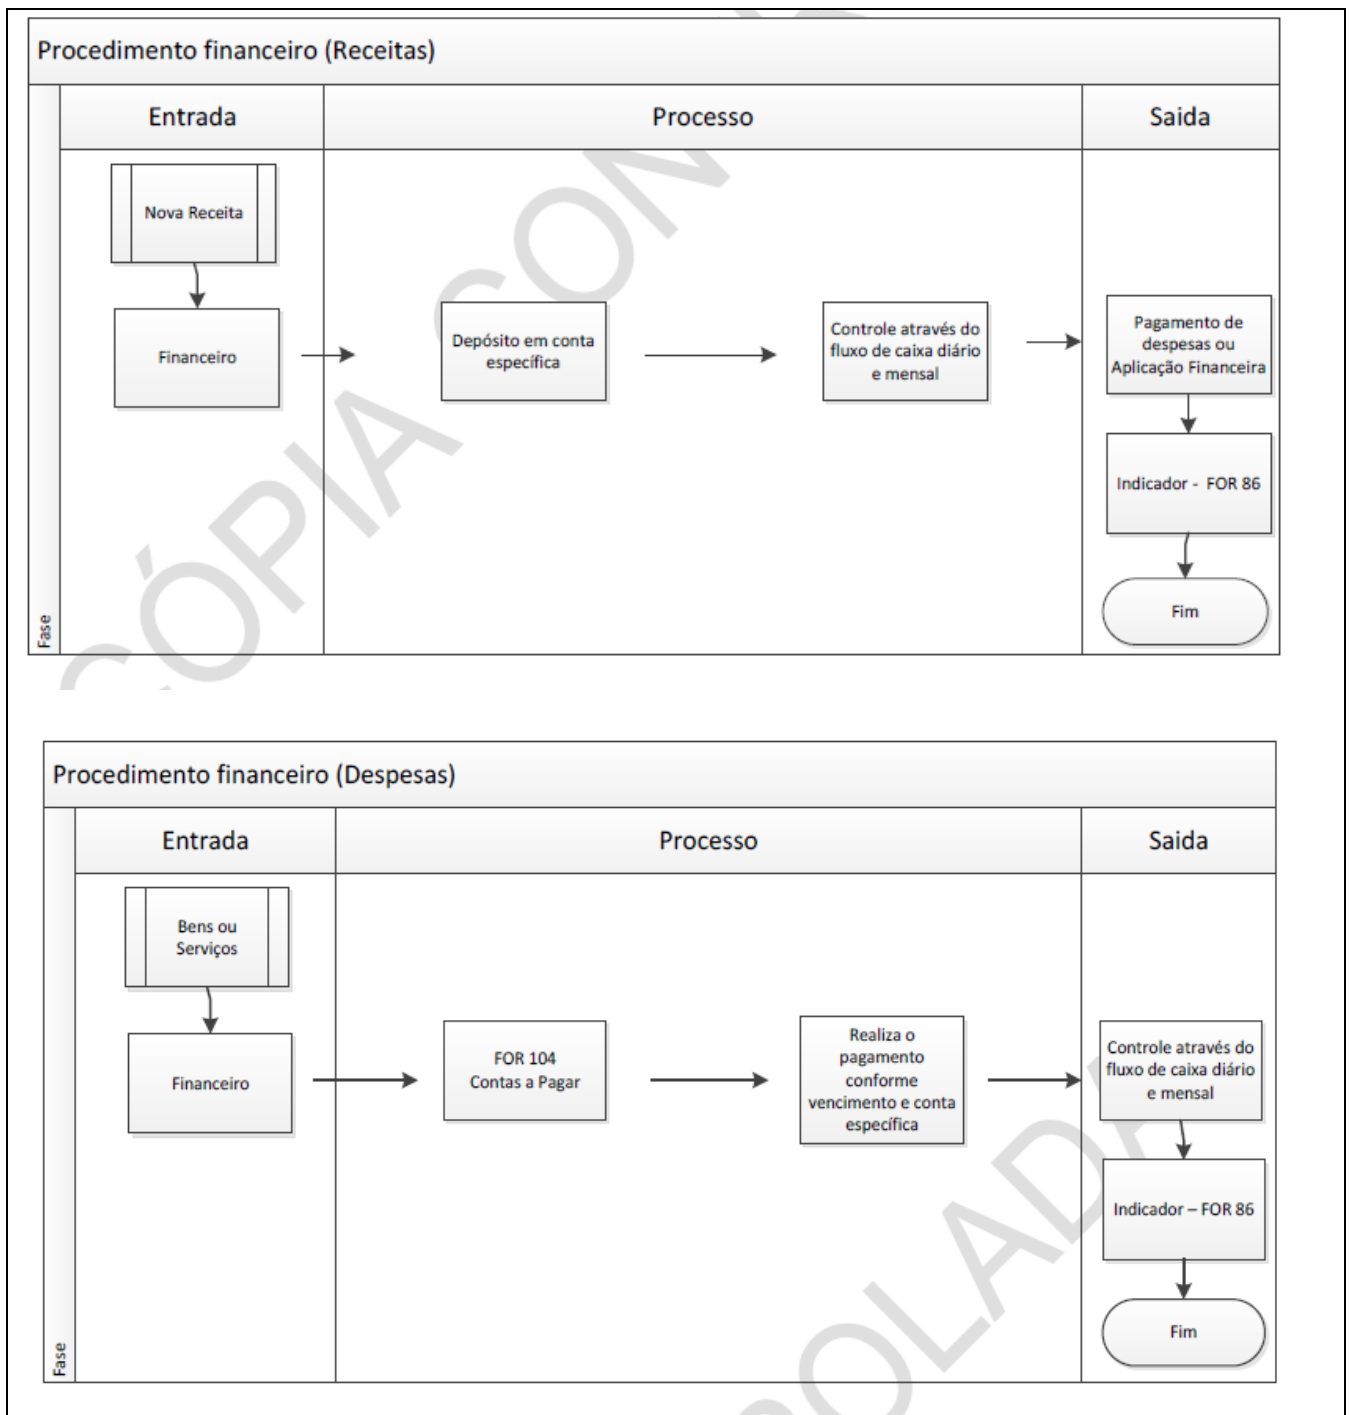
Procedimento financeiro (Receitas)

| Entrada | Processo | Saida |
|---|---|---|
| Nova Receita<br>Financeiro | Depósito em conta específica<br>Controle através do fluxo de caixa diário e mensal | Pagamento de despesas ou Aplicação Financeira<br>Indicador - FOR 86<br>Fim |

Fase

CÓPIA CON

Procedimento financeiro (Despesas)

| Entrada | Processo | Saida |
|---|---|---|
| Bens ou Serviços<br>Financeiro | FOR 104 Contas a Pagar<br>Realiza o pagamento conforme vencimento e conta específica | Controle através do fluxo de caixa diário e mensal<br>Indicador – FOR 86<br>Fim |

Fase

OLAD